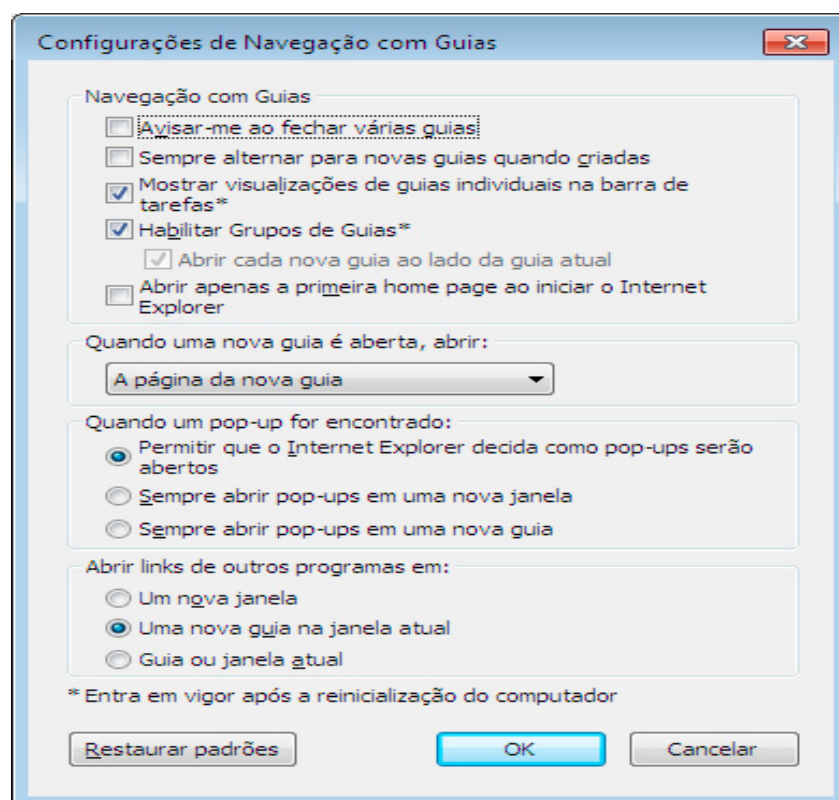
Configurações de Navegação com Guias

Navegação com Guias

Avisar-me ao fechar várias guias

Sempre alternar para novas guias quando criadas

Mostrar visualizações de guias individuais na barra de tarefas*

Habilitar Grupos de Guias*

Abrir cada nova guia ao lado da guia atual

Abrir apenas a primeira home page ao iniciar o Internet Explorer

Quando uma nova guia é aberta, abrir:

A página da nova guia

Quando um pop-up for encontrado:

Permitir que o Internet Explorer decida como pop-ups serão abertos

Sempre abrir pop-ups em uma nova janela

Sempre abrir pop-ups em uma nova guia

Abrir links de outros programas em:

Um nova janela

Uma nova guia na janela atual

Guia ou janela atual

* Entra em vigor após a reinicialização do computador

Restaurar padrões

OK

Cancelar